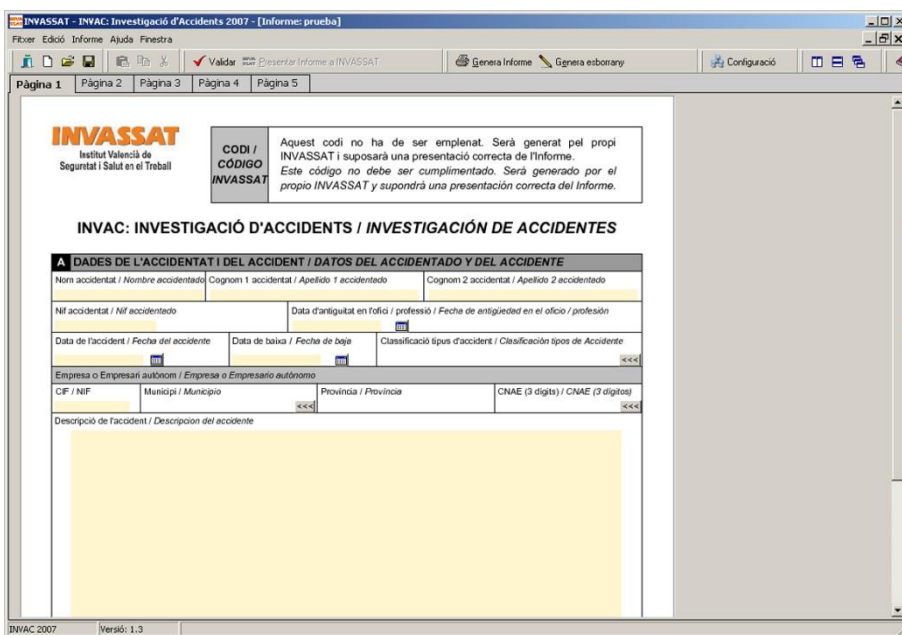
INVASSAT - INVAC: Investigació d'Accidents 2007 - [Informe: prueba]

Fitxer Edició Informe Ajuda Finestra

Validar Presentar Informe a INVASSAT Genera Informe Genera esborrany Configuració

Pàgina 1 Pàgina 2 Pàgina 3 Pàgina 4 Pàgina 5

INVASSAT
Institut Valencià de Seguretat i Salut en el Treball

CODI / CÓDIGO INVASSAT

Aquest codi no ha de ser emplenat. Serà generat pel propi INVASSAT i suposarà una presentació correcta de l'Informe.
Este código no debe ser cumplimentado. Será generado por el propio INVASSAT y supondrá una presentación correcta del Informe.

INVAC: INVESTIGACIÓ D'ACCIDENTS / INVESTIGACIÓN DE ACCIDENTES

A DADES DE L'ACCIDENTAT I DEL ACCIDENT / DATOS DEL ACCIDENTADO Y DEL ACCIDENTE

Nom accidentat / Nombre accidentado Cognom 1 accidentat / Apellido 1 accidentado Cognom 2 accidentat / Apellido 2 accidentado

Nif accidentat / Nif accidentado Data d'antiguitat en l'ofici / professió / Fecha de antigüedad en el oficio / profesión

Data de l'accident / Fecha del accidente Data de baixa / Fecha de baja Classificació tipus d'accident / Clasificación tipos de Accidente <<<

Empresa o Empresari autònom / Empresa o Empresario autónomo

CIF / NIF Municipi / Municipio <<< Provincia / Provincia CNAE (3 digits) / CNAE (3 dígitos) <<<

Descripció de l'accident / Descripcion del accidente

INVAC 2007 Versió: 1.3